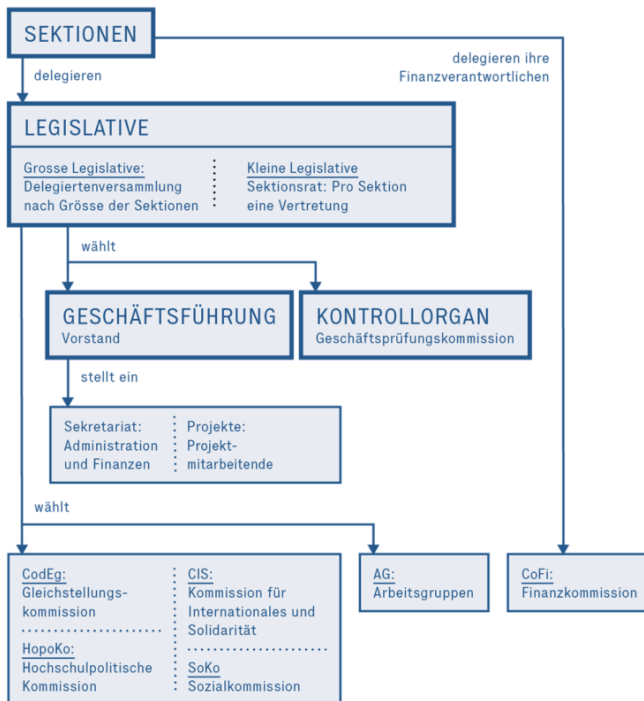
SEKTIONEN

delegieren

delegieren ihre Finanzverantwortlichen

LEGISLATIVE

Grosse Legislative: Delegiertenversammlung nach Grösse der Sektionen

Kleine Legislative Sektionsrat: Pro Sektion eine Vertretung

wählt

GESCHÄFTSFÜHRUNG
Vorstand

KONTROLLORGAN
Geschäftsprüfungskommission

stellt ein

Sekretariat: Administration und Finanzen

Projekte: Projektmitarbeitende

wählt

CodEg: Gleichstellungskommission

HopoKo: Hochschulpolitische Kommission

CIS: Kommission für Internationales und Solidarität

SoKo Sozialkommission

AG: Arbeitsgruppen

CoFi: Finanzkommission